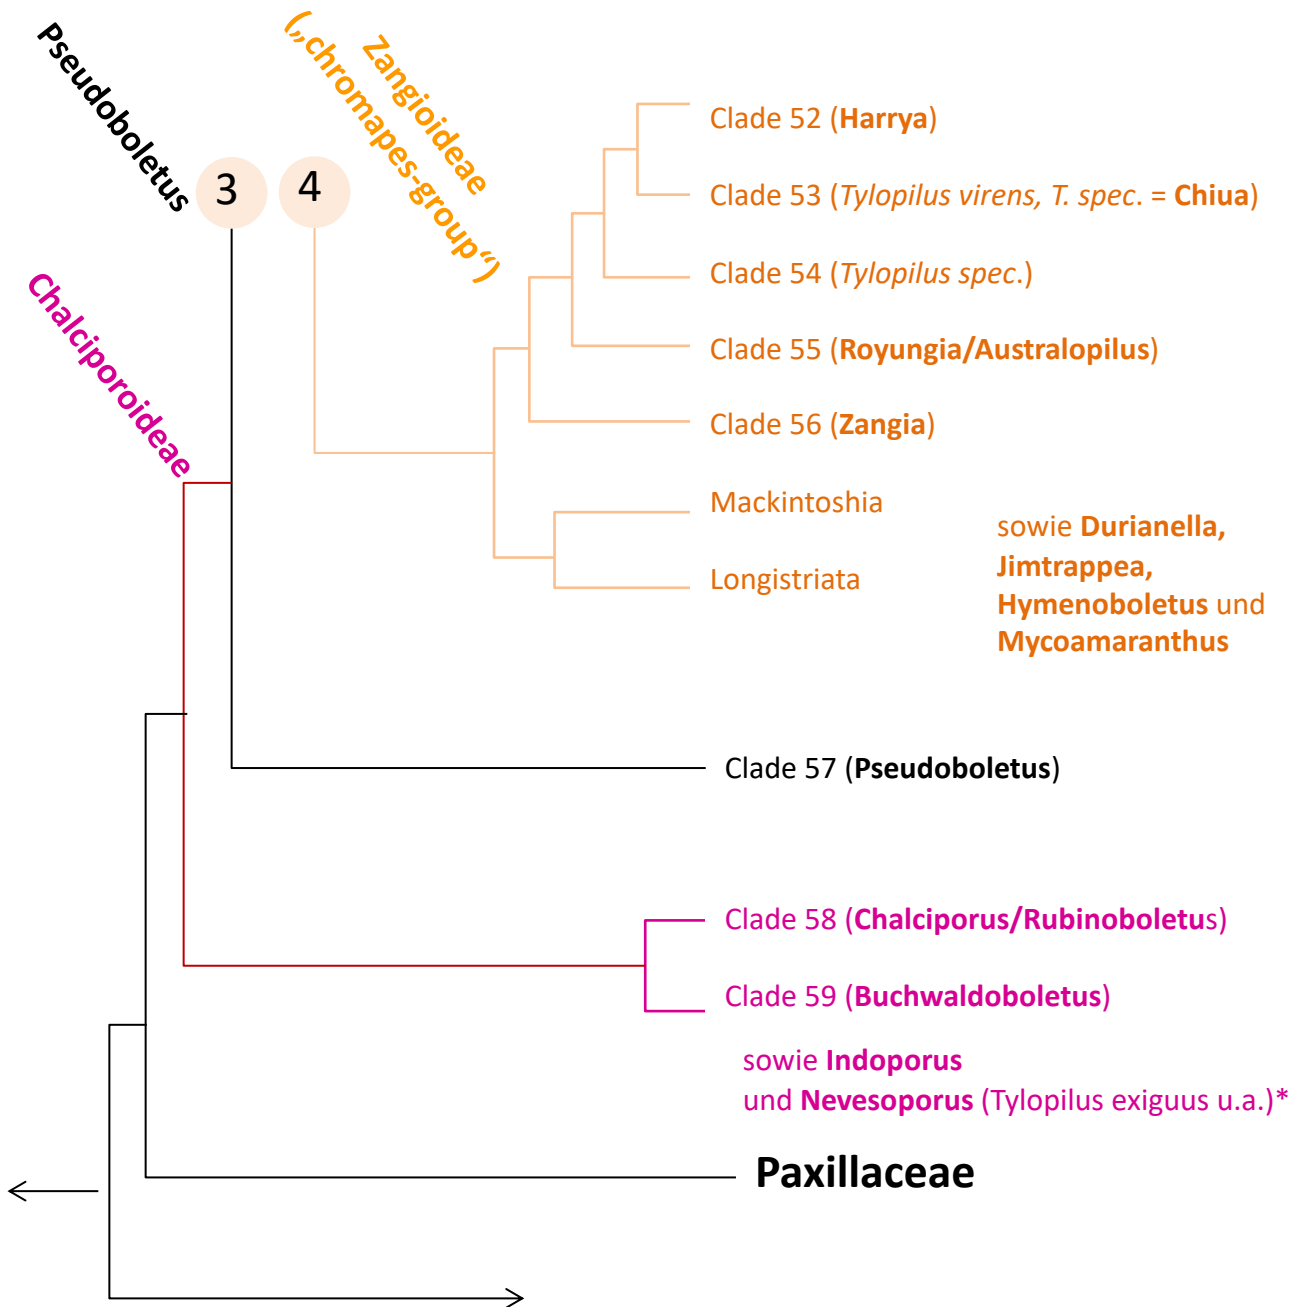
Pseudoboletus

Zangioideae („chromapes-group“)

3

4

Chalciporoideae

Clade 52 (**Harrya**)

Clade 53 (*Tylopilus virens, T. spec*. = **Chiua**)

Clade 54 (*Tylopilus spec*.)

Clade 55 (**Royungia/Australopilus**)

Clade 56 (**Zangia**)

Mackintoshia

Longistriata

sowie **Durianella, Jimtrappea, Hymenoboletus** und **Mycoamaranthus**

Clade 57 (**Pseudoboletus**)

Clade 58 (**Chalciporus/Rubinoboletu**s)

Clade 59 (**Buchwaldoboletus**)

sowie **Indoporus** und **Nevesoporus** (Tylopilus exiguus u.a.)*

**Paxillaceae**